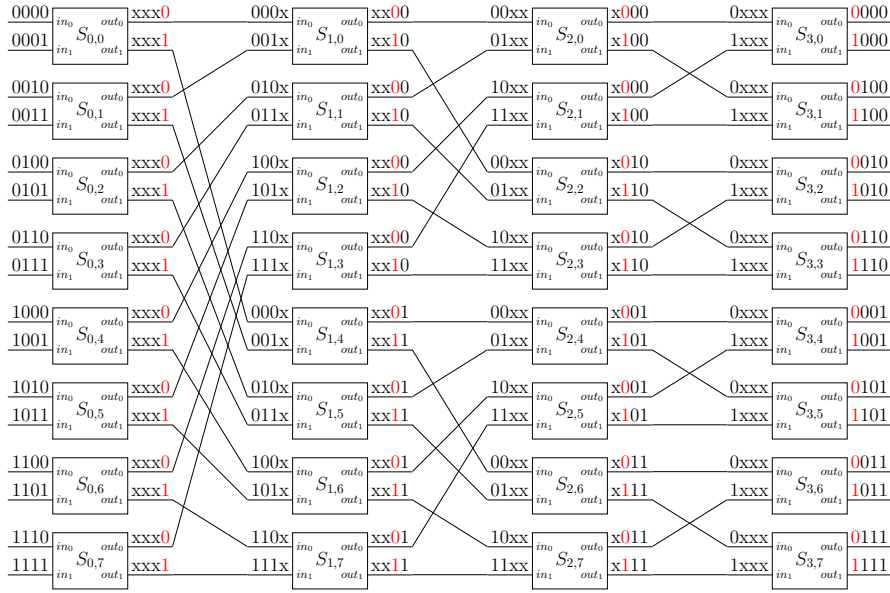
0000 $in_0$ $S_{0,0}$ $out_0$ xxx0
0001 $in_1$ $out_1$ xxx1
0010 $in_0$ $S_{0,1}$ $out_0$ xxx0
0011 $in_1$ $out_1$ xxx1
0100 $in_0$ $S_{0,2}$ $out_0$ xxx0
0101 $in_1$ $out_1$ xxx1
0110 $in_0$ $S_{0,3}$ $out_0$ xxx0
0111 $in_1$ $out_1$ xxx1
1000 $in_0$ $S_{0,4}$ $out_0$ xxx0
1001 $in_1$ $out_1$ xxx1
1010 $in_0$ $S_{0,5}$ $out_0$ xxx0
1011 $in_1$ $out_1$ xxx1
1100 $in_0$ $S_{0,6}$ $out_0$ xxx0
1101 $in_1$ $out_1$ xxx1
1110 $in_0$ $S_{0,7}$ $out_0$ xxx0
1111 $in_1$ $out_1$ xxx1

000x $in_0$ $S_{1,0}$ $out_0$ xx00
001x $in_1$ $out_1$ xx10
010x $in_0$ $S_{1,1}$ $out_0$ xx00
011x $in_1$ $out_1$ xx10
100x $in_0$ $S_{1,2}$ $out_0$ xx00
101x $in_1$ $out_1$ xx10
110x $in_0$ $S_{1,3}$ $out_0$ xx00
111x $in_1$ $out_1$ xx10
000x $in_0$ $S_{1,4}$ $out_0$ xx01
001x $in_1$ $out_1$ xx11
010x $in_0$ $S_{1,5}$ $out_0$ xx01
011x $in_1$ $out_1$ xx11
100x $in_0$ $S_{1,6}$ $out_0$ xx01
101x $in_1$ $out_1$ xx11
110x $in_0$ $S_{1,7}$ $out_0$ xx01
111x $in_1$ $out_1$ xx11

00xx $in_0$ $S_{2,0}$ $out_0$ x000
01xx $in_1$ $out_1$ x100
10xx $in_0$ $S_{2,1}$ $out_0$ x000
11xx $in_1$ $out_1$ x100
00xx $in_0$ $S_{2,2}$ $out_0$ x010
01xx $in_1$ $out_1$ x110
10xx $in_0$ $S_{2,3}$ $out_0$ x010
11xx $in_1$ $out_1$ x110
00xx $in_0$ $S_{2,4}$ $out_0$ x001
01xx $in_1$ $out_1$ x101
10xx $in_0$ $S_{2,5}$ $out_0$ x001
11xx $in_1$ $out_1$ x101
00xx $in_0$ $S_{2,6}$ $out_0$ x011
01xx $in_1$ $out_1$ x111
10xx $in_0$ $S_{2,7}$ $out_0$ x011
11xx $in_1$ $out_1$ x111

0xxx $in_0$ $S_{3,0}$ $out_0$ 0000
1xxx $in_1$ $out_1$ 1000
0xxx $in_0$ $S_{3,1}$ $out_0$ 0100
1xxx $in_1$ $out_1$ 1100
0xxx $in_0$ $S_{3,2}$ $out_0$ 0010
1xxx $in_1$ $out_1$ 1010
0xxx $in_0$ $S_{3,3}$ $out_0$ 0110
1xxx $in_1$ $out_1$ 1110
0xxx $in_0$ $S_{3,4}$ $out_0$ 0001
1xxx $in_1$ $out_1$ 1001
0xxx $in_0$ $S_{3,5}$ $out_0$ 0101
1xxx $in_1$ $out_1$ 1101
0xxx $in_0$ $S_{3,6}$ $out_0$ 0011
1xxx $in_1$ $out_1$ 1011
0xxx $in_0$ $S_{3,7}$ $out_0$ 0111
1xxx $in_1$ $out_1$ 1111